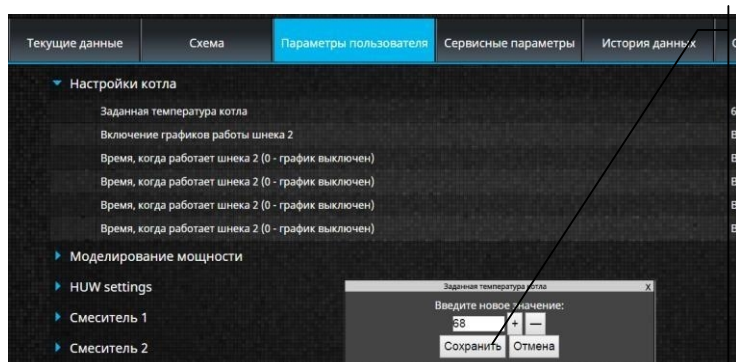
Текущие данные | Схема | Параметры пользователя | Сервисные параметры | История данных

Настройки котла

Заданная температура котла

Включение графиков работы шнека 2

Время, когда работает шнека 2 (0 - график выключен)

Время, когда работает шнека 2 (0 - график выключен)

Время, когда работает шнека 2 (0 - график выключен)

Время, когда работает шнека 2 (0 - график выключен)

Моделирование мощности

HUW settings

Смеситель 1

Смеситель 2

Заданная температура котла

X

Введите новое значение:

68

+

—

Сохранить

Отмена